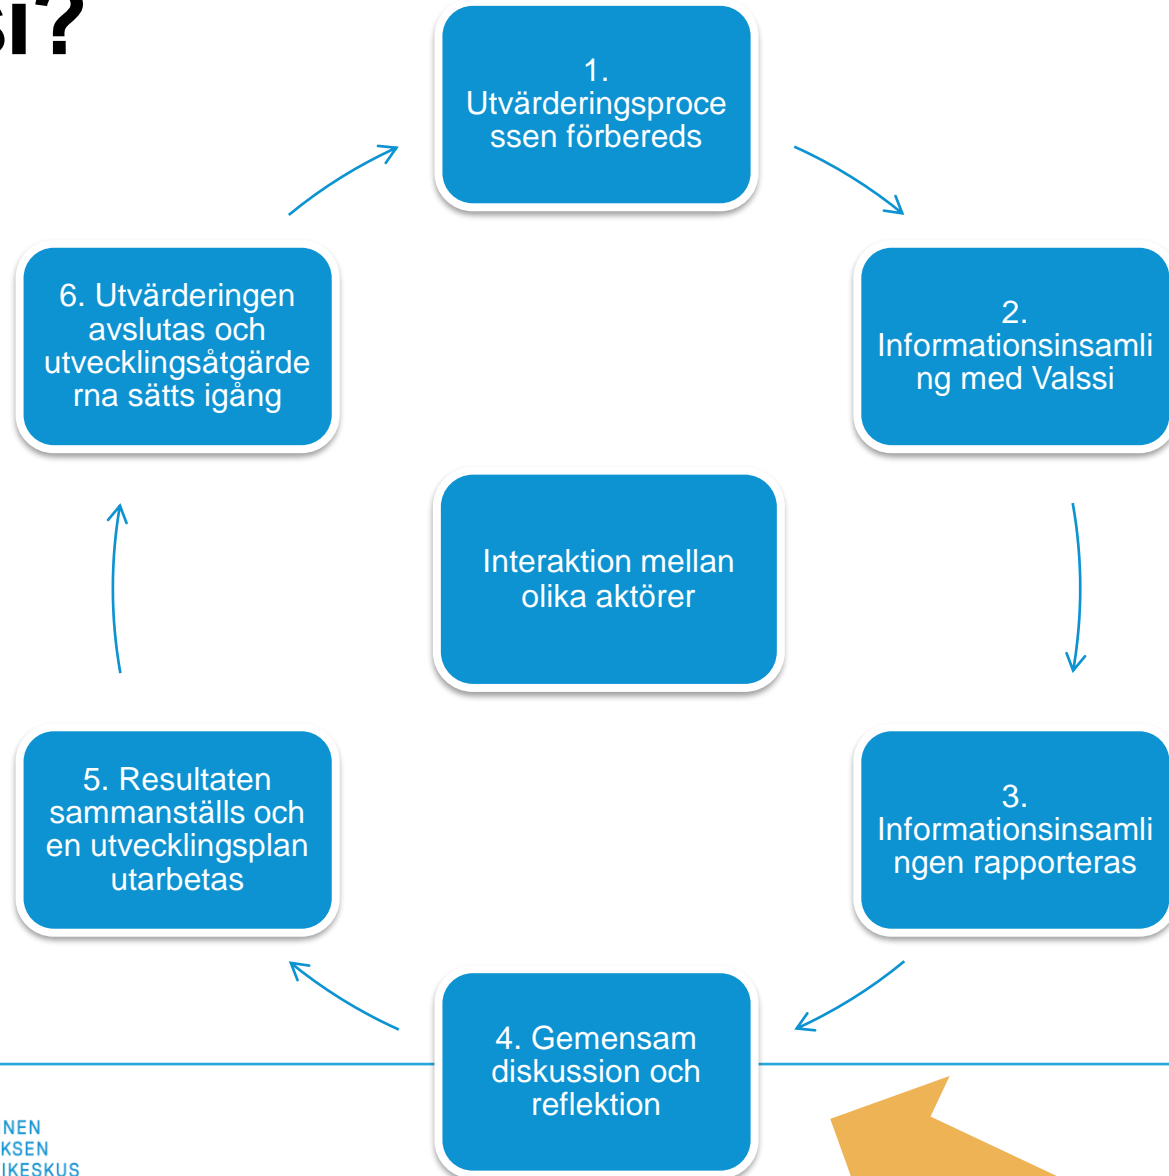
si?

1. Utvärderingsprocessen förbereds

2. Informationsinsamling med Valssi

3. Informationsinsamlingen rapporteras

4. Gemensam diskussion och reflektion

5. Resultaten sammanställs och en utvecklingsplan utarbetas

6. Utvärderingen avslutas och utvecklingsåtgärderna sätts igång

Interaktion mellan olika aktörer

NEN
KSEN
IKESKUS